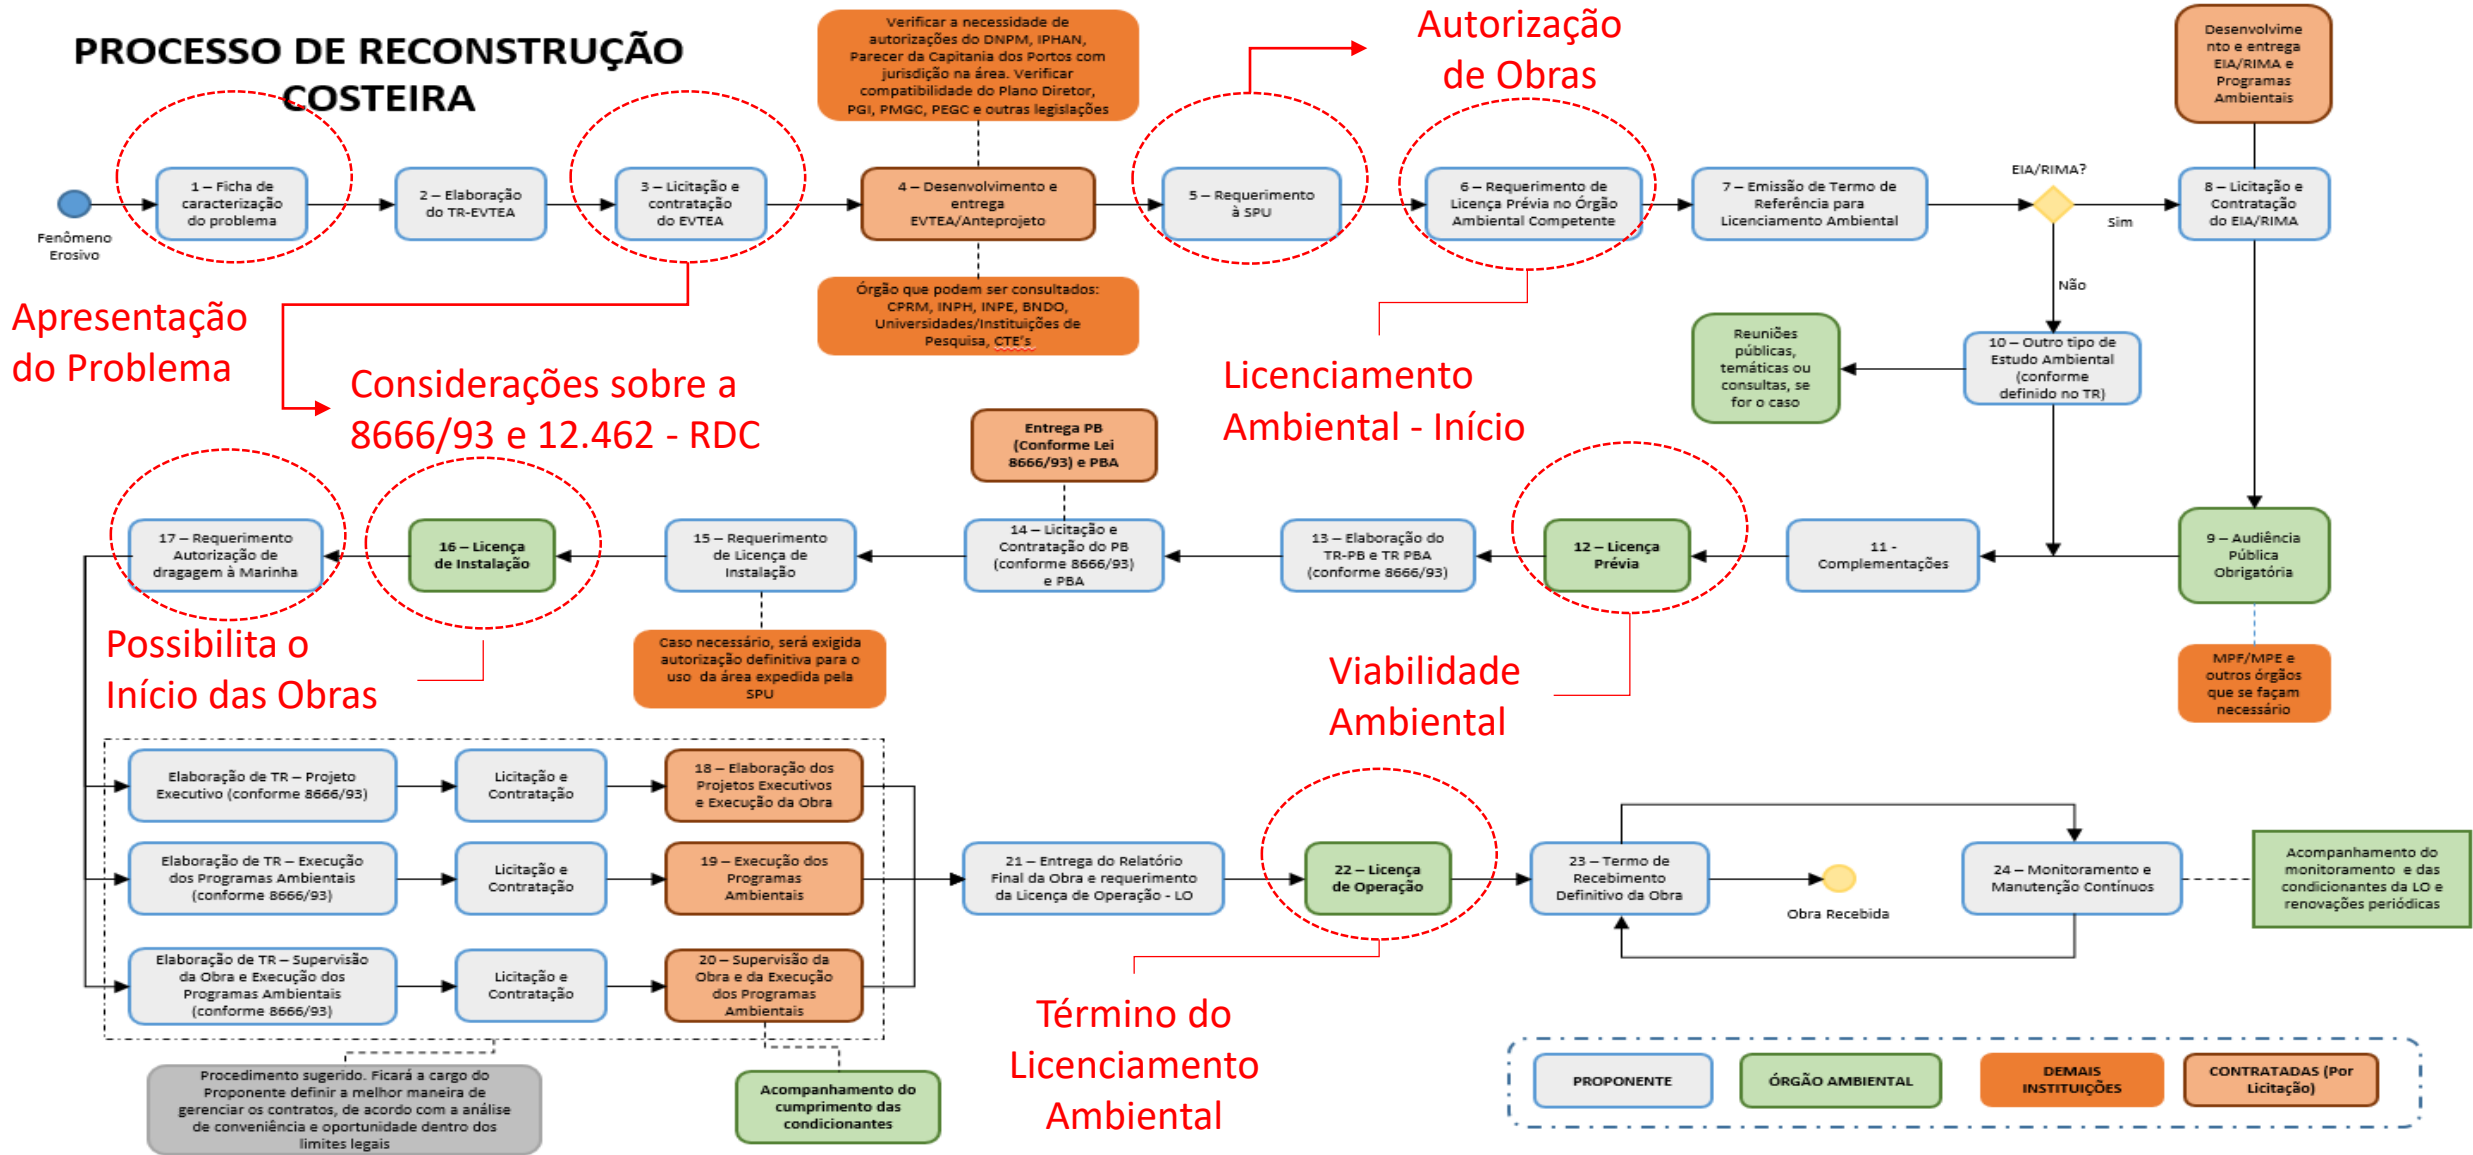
PROCESSO DE RECONSTRUÇÃO COSTEIRA

Fenômeno Erosivo

1 – Ficha de caracterização do problema

2 – Elaboração do TR-EVTEA

3 – Licitação e contratação do EVTEA

Verificar a necessidade de autorizações do DNPM, IPHAN, Parecer da Capitania dos Portos com jurisdição na área. Verificar compatibilidade do Plano Diretor, PGI, PMGC, PEGC e outras legislações

4 – Desenvolvimento e entrega EVTEA/Anteprojeto

Órgão que podem ser consultados: CPRM, INPH, INPE, BNDO, Universidades/Instituições de Pesquisa, CTE's

5 – Requerimento à SPU

Autorização de Obras

6 – Requerimento de Licença Prévia no Órgão Ambiental Competente

7 – Emissão de Termo de Referência para Licenciamento Ambiental

EIA/RIMA?

Sim

Não

Desenvolvimento e entrega EIA/RIMA e Programas Ambientais

8 – Licitação e Contratação do EIA/RIMA

Apresentação do Problema

Considerações sobre a 8666/93 e 12.462 - RDC

Licenciamento Ambiental - Início

Reuniões públicas, temáticas ou consultas, se for o caso

10 – Outro tipo de Estudo Ambiental (conforme definido no TR)

Entrega PB (Conforme Lei 8666/93) e PBA

17 – Requerimento Autorização de dragagem à Marinha

16 – Licença de Instalação

15 – Requerimento de Licença de Instalação

14 – Licitação e Contratação do PB (conforme 8666/93) e PBA

13 – Elaboração do TR-PB e TR PBA (conforme 8666/93)

12 – Licença Prévia

11 - Complementações

9 – Audiência Pública Obrigatória

Caso necessário, será exigida autorização definitiva para o uso da área expedida pela SPU

Possibilita o Início das Obras

Viabilidade Ambiental

MPF/MPE e outros órgãos que se façam necessário

Elaboração de TR – Projeto Executivo (conforme 8666/93)

Licitação e Contratação

18 – Elaboração dos Projetos Executivos e Execução da Obra

Elaboração de TR – Execução dos Programas Ambientais (conforme 8666/93)

Licitação e Contratação

19 – Execução dos Programas Ambientais

Elaboração de TR – Supervisão da Obra e Execução dos Programas Ambientais (conforme 8666/93)

Licitação e Contratação

20 – Supervisão da Obra e da Execução dos Programas Ambientais

21 – Entrega do Relatório Final da Obra e requerimento da Licença de Operação - LO

22 – Licença de Operação

23 – Termo de Recebimento Definitivo da Obra

Obra Recebida

24 – Monitoramento e Manutenção Contínuos

Acompanhamento do monitoramento e das condicionantes da LO e renovações periódicas

Término do Licenciamento Ambiental

Procedimento sugerido. Ficará a cargo do Proponente definir a melhor maneira de gerenciar os contratos, de acordo com a análise de conveniência e oportunidade dentro dos limites legais

Acompanhamento do cumprimento das condicionantes

PROPONENTE

ÓRGÃO AMBIENTAL

DEMAIS INSTITUIÇÕES

CONTRATADAS (Por Licitação)